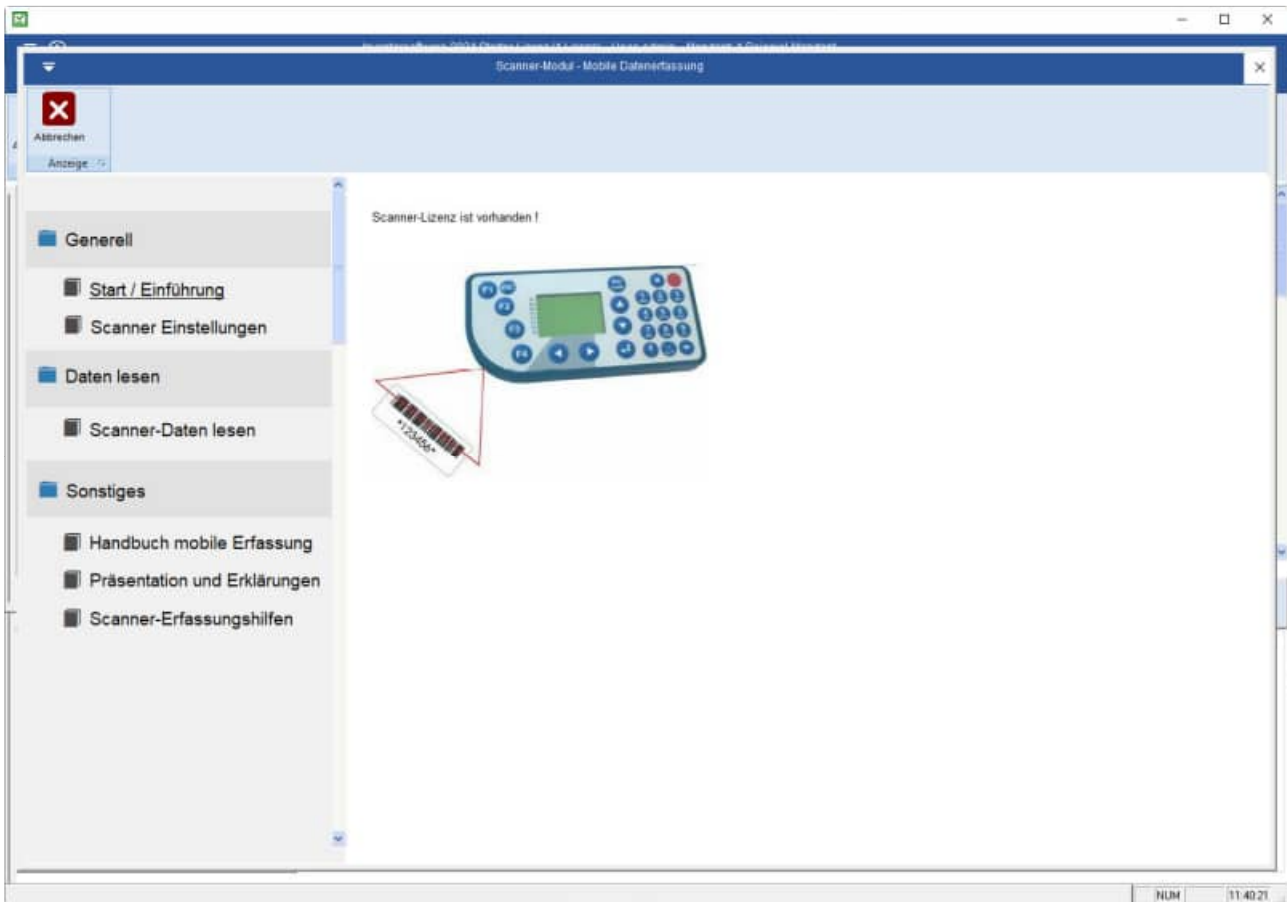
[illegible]

Scanner-Modul - Mobile Datenerfassung

Abbrechen

Anzeige

Generell

Start / Einführung

Scanner Einstellungen

Daten lesen

Scanner-Daten lesen

Sonstiges

Handbuch mobile Erfassung

Präsentation und Erklärungen

Scanner-Erfassungshilfen

Scanner-Lizenz ist vorhanden !

F1 F2 F3 F4

*123456*

NUM

11:40:21